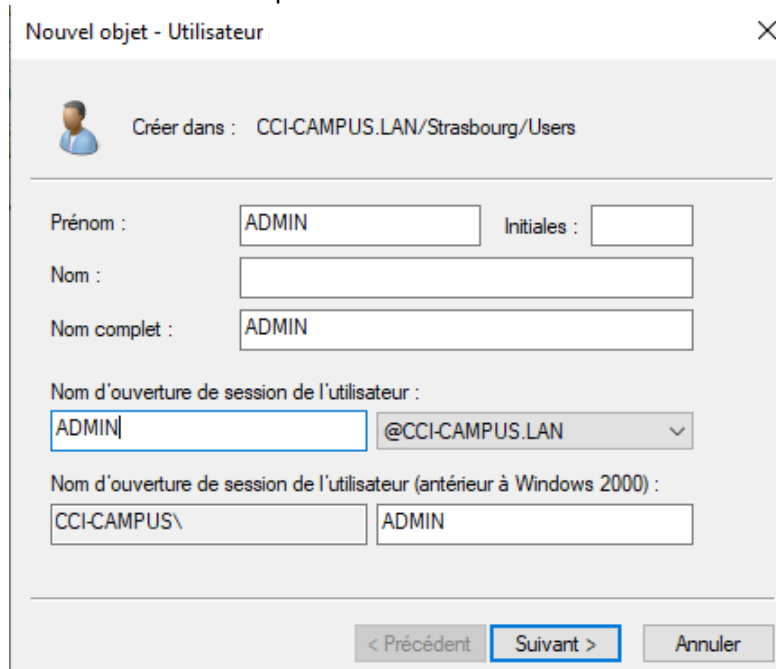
Nouvel objet - Utilisateur

×

Créer dans : CCI-CAMPUS.LAN/Strasbourg/Users

Prénom : ADMIN

Initiales :

Nom :

Nom complet : ADMIN

Nom d'ouverture de session de l'utilisateur :

ADMIN

@CCI-CAMPUS.LAN

Nom d'ouverture de session de l'utilisateur (antérieur à Windows 2000) :

CCI-CAMPUS\

ADMIN

< Précédent

Suivant >

Annuler